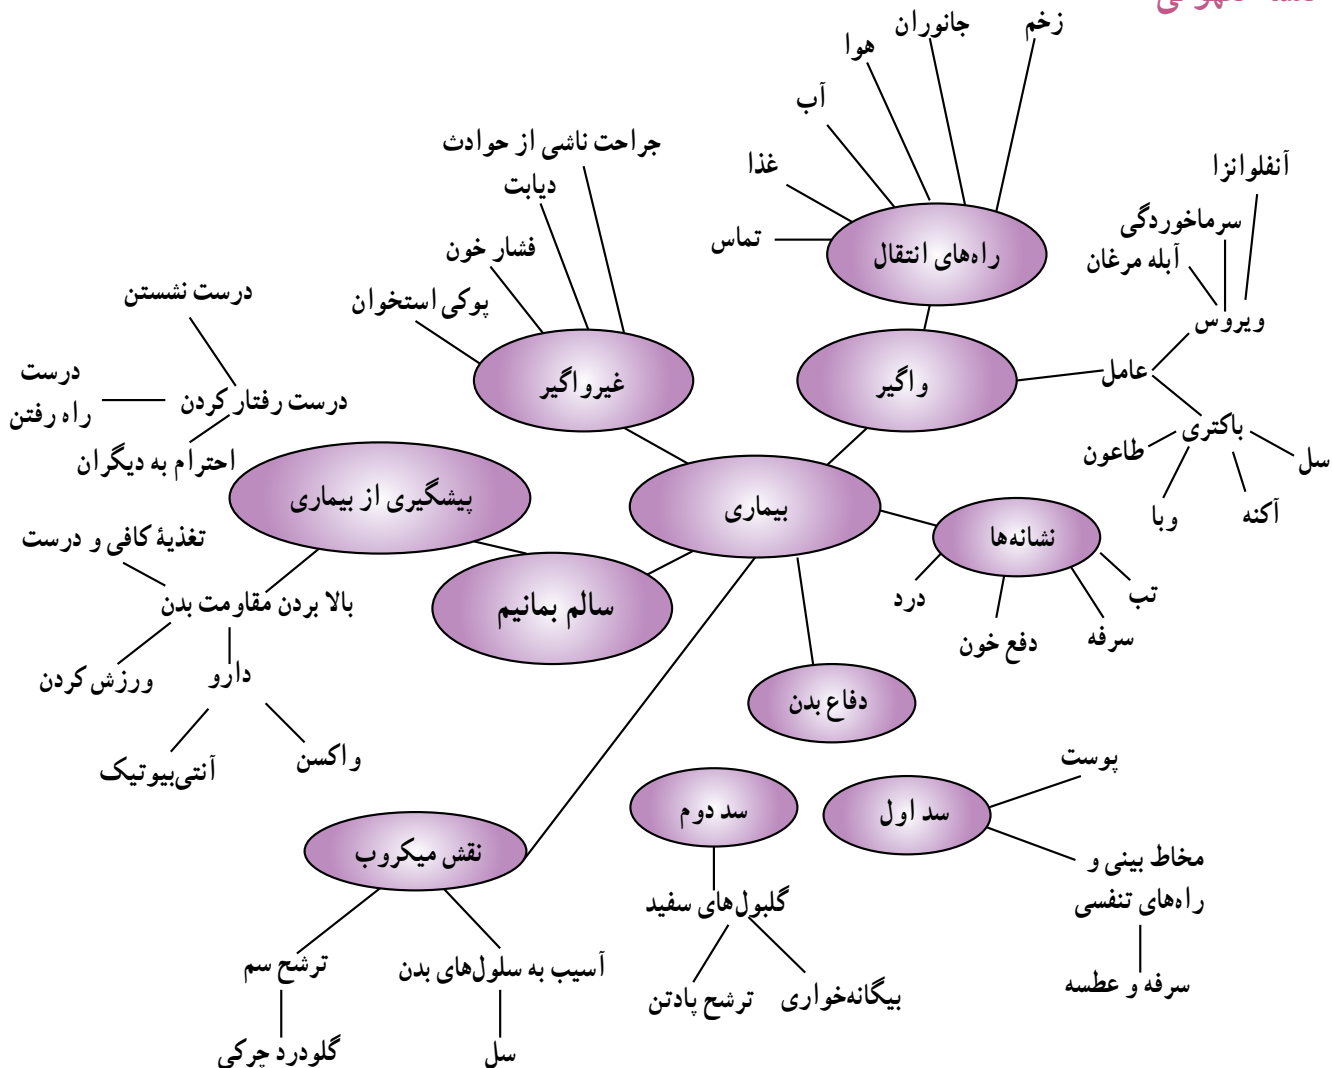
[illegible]

زخم
جانوران
هوا
آب
غذا
تماس
راه‌های انتقال
آنفلوانزا
سرماخوردگی
آبله مرغان
ویروس
عامل
باکتری
طاعون
سل
وبا
آکنه
واگیر
جراحت ناشی از حوادث
دیابت
فشار خون
پوکی استخوان
غیرواگیر
درست نشستن
درست راه رفتن
درست رفتار کردن
احترام به دیگران
پیشگیری از بیماری
بیماری
نشانه‌ها
تب
سرفه
دفع خون
درد
تغذیهٔ کافی و درست
بالا بردن مقاومت بدن
ورزش کردن
دارو
آنتی‌بیوتیک
واکسن
سالم بمانیم
دفاع بدن
سد دوم
سد اول
پوست
مخاط بینی و راه‌های تنفسی
سرفه و عطسه
گلبول‌های سفید
ترشح پادتن
بیگانه‌خواری
نقش میکروب
ترشح سم
گلودرد چرکی
آسیب به سلول‌های بدن
سل